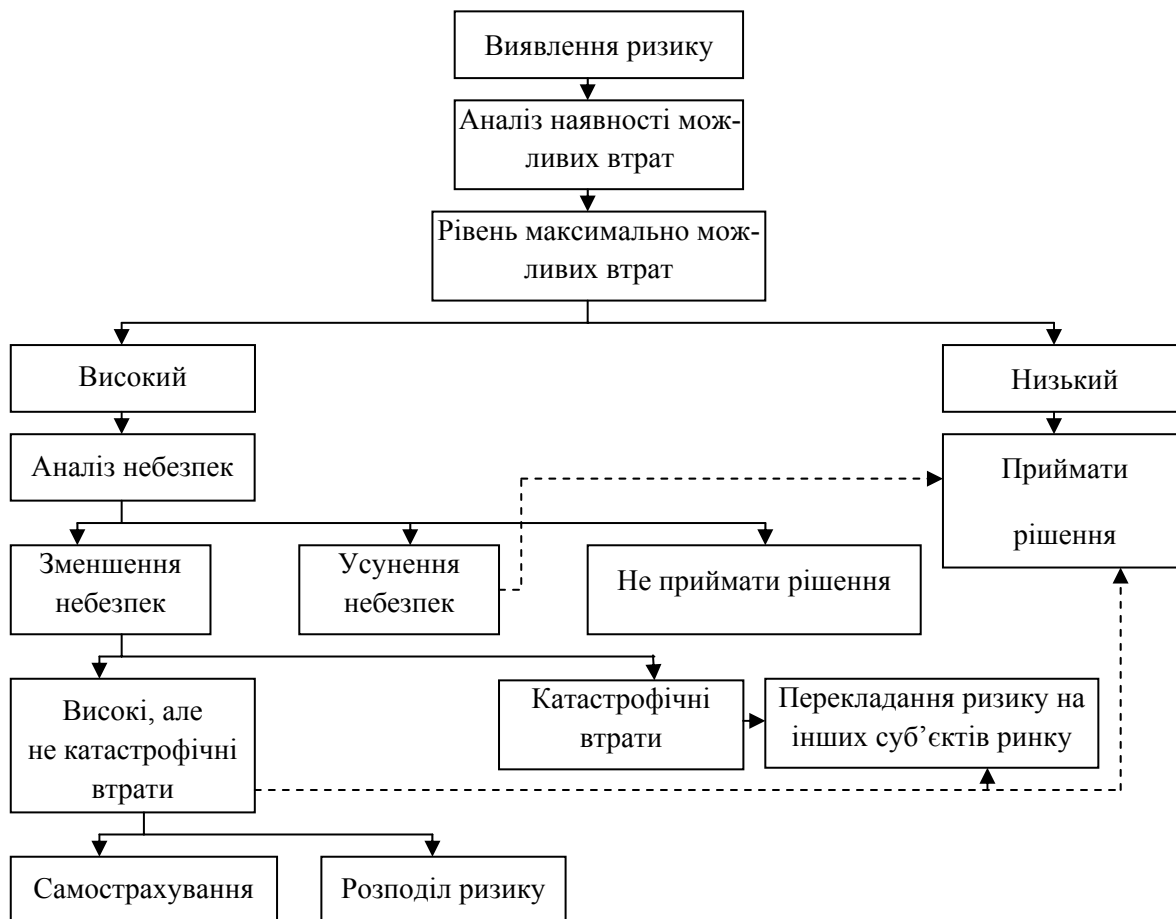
Виявлення ризику

Аналіз наявності можливих втрат

Рівень максимально можливих втрат

Високий

Низький

Аналіз небезпек

Приймати рішення

Зменшення небезпек

Усунення небезпек

Не приймати рішення

Високі, але не катастрофічні втрати

Катастрофічні втрати

Перекладання ризику на інших суб'єктів ринку

Самострахування

Розподіл ризику